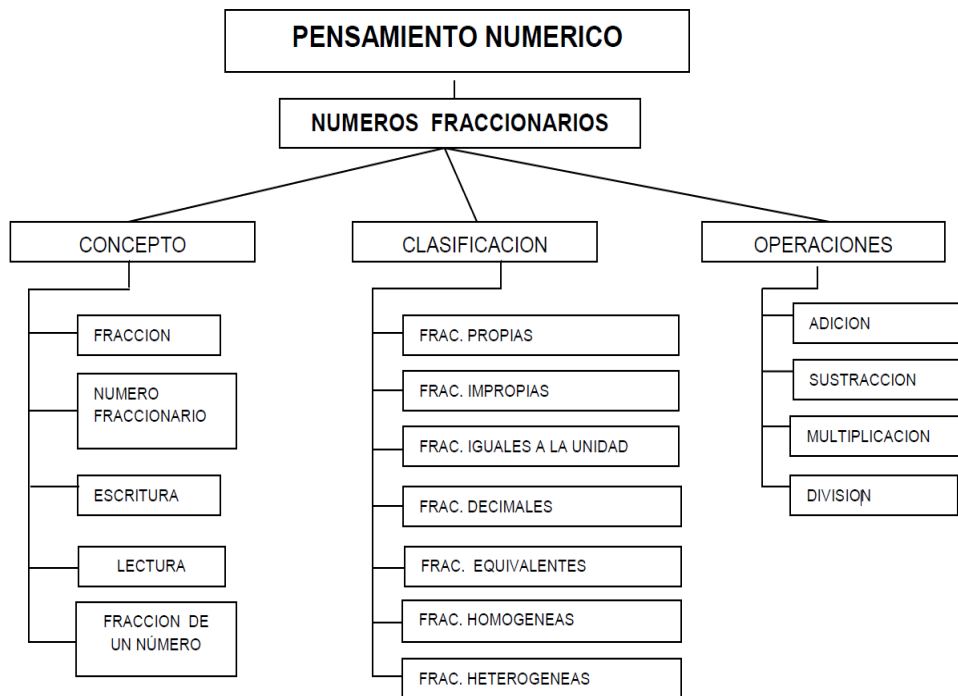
PENSAMIENTO NUMERICO

NUMEROS FRACCIONARIOS

CONCEPTO

FRACCION

NUMERO FRACCIONARIO

ESCRITURA

LECTURA

FRACCION DE UN NÚMERO

CLASIFICACION

FRAC. PROPIAS

FRAC. IMPROPIAS

FRAC. IGUALES A LA UNIDAD

FRAC. DECIMALES

FRAC. EQUIVALENTES

FRAC. HOMOGENEAS

FRAC. HETEROGENEAS

OPERACIONES

ADICION

SUSTRACCION

MULTIPLICACION

DIVISION